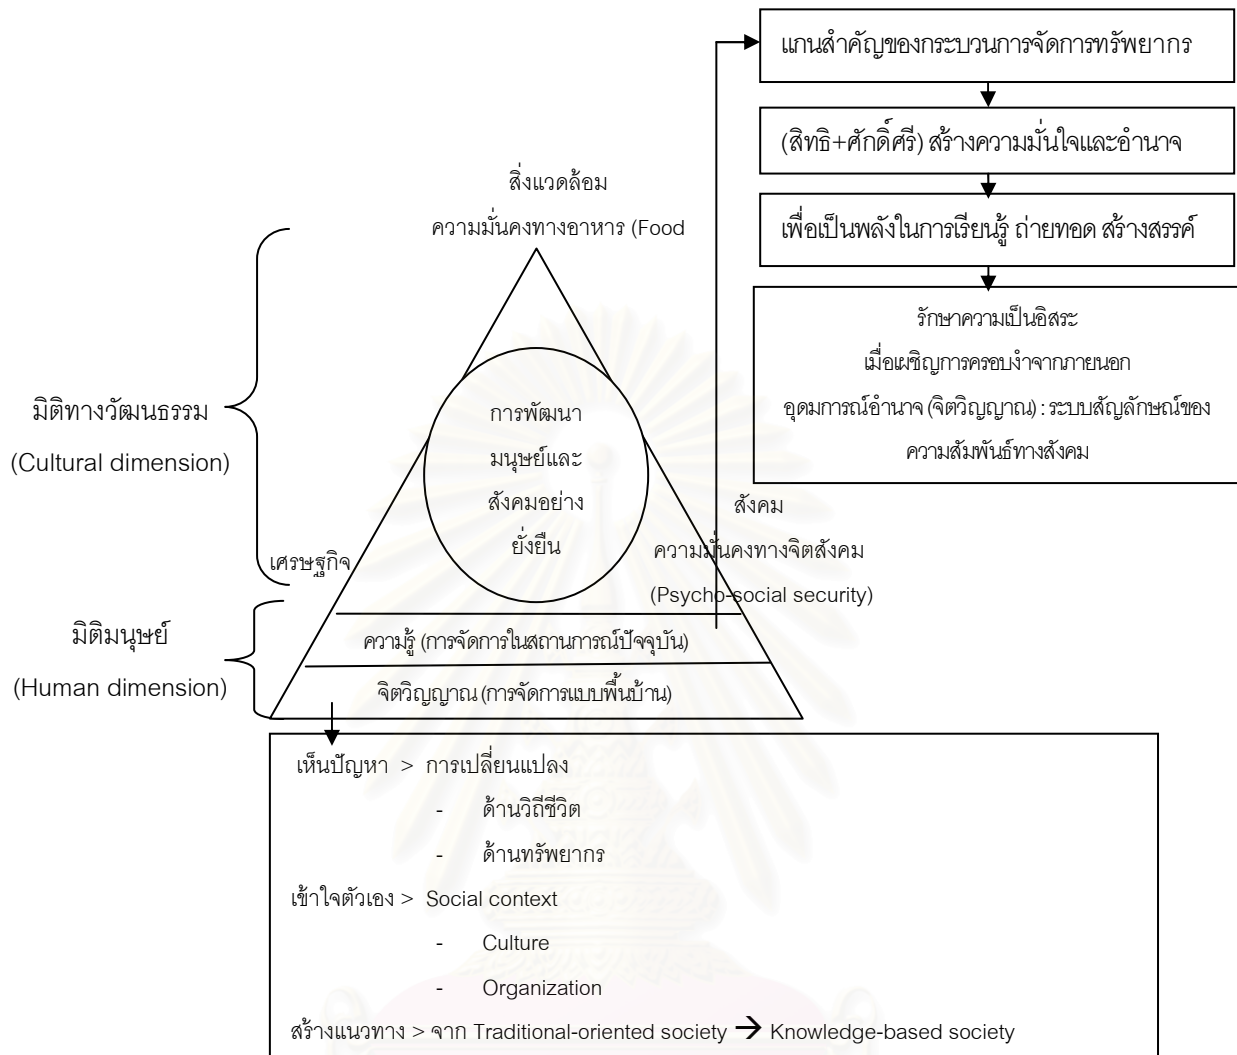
แกนสำคัญของกระบวนการจัดการทรัพยากร

(สิทธิ+ศักดิ์ศรี) สร้างความมั่นใจและอำนาจ

เพื่อเป็นพลังในการเรียนรู้ ถ่ายทอด สร้างสรรค์

รักษาความเป็นอิสระ
เมื่อผชิญการครอบงำจากภายนอก
อุดมการณ์อำนาจ (จิตวิญญาณ) : ระบบสัญลักษณ์ของความสัมพันธ์ทางสังคม

สิ่งแวดล้อม
ความมั่นคงทางอาหาร (Food

มิติทางวัฒนธรรม
(Cultural dimension)

การพัฒนา
มนุษย์และ
สังคมอย่าง
ยั่งยืน

เศรษฐกิจ

สังคม
ความมั่นคงทางจิตสังคม
(Psycho-social security)

มิติมนุษย์
(Human dimension)

ความรู้ (การจัดการในสถานการณ์ปัจจุบัน)

จิตวิญญาณ (การจัดการแบบพื้นบ้าน)

เห็นปัญหา > การเปลี่ยนแปลง
- ด้านวิถีชีวิต
- ด้านทรัพยากร
เข้าใจตัวเอง > Social context
- Culture
- Organization
สร้างแนวทาง > จาก Traditional-oriented society $\rightarrow$ Knowledge-based society